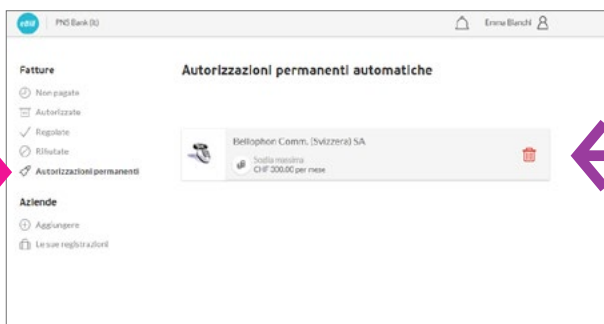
ebill | PNS Bank (It)

Emma Bianchi

Fatture

Non pagate

Autorizzate

Regolate

Rifiutate

Autorizzazioni permanenti

Aziende

Aggiungere

Le sue registrazioni

Autorizzazioni permanenti automatiche

Bellophon Comm. (Svizzera) SA

Soglia massima
CHF 300.00 per mese